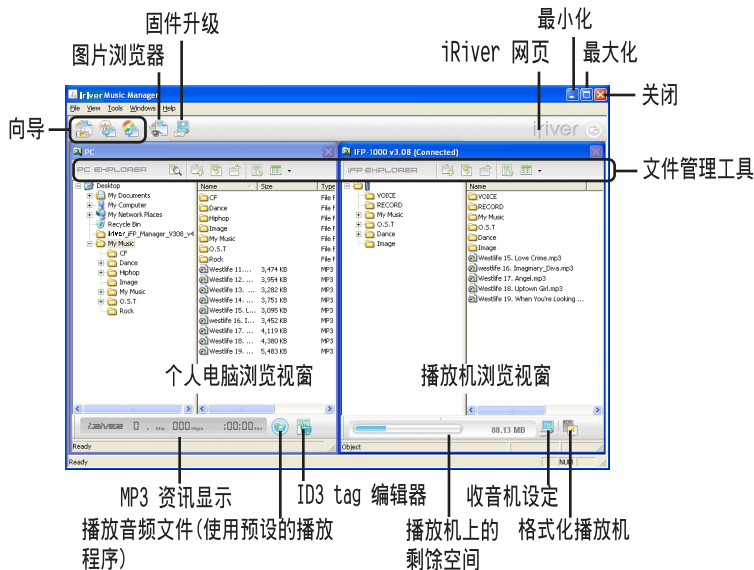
固件升级

最小化

图片浏览器

iRiver 网页

最大化

关闭

iRiver Music Manager

File View Tools Windows Help

向导

iRiver

PC

IFP-1000 v3.08 (Connected)

文件管理工具

PC EXPLORER

IFP EXPLORER

Desktop
My Documents
My Computer
My Network Places
Recycle Bin
iRiver iFP_Manager_V308_v4
My Music
CF
Dance
Hiphop
Image
My Music
O.S.T
Rock

| Name | Size | Type |
|---|---|---|
| CF | | File F |
| Dance | | File F |
| Hiphop | | File F |
| Image | | File F |
| My Music | | File F |
| O.S.T | | File F |
| Rock | | File F |
| Westlife 11.... | 3,474 KB | MP3 |
| Westlife 12. ... | 3,954 KB | MP3 |
| Westlife 13. ... | 3,282 KB | MP3 |
| Westlife 14. ... | 3,751 KB | MP3 |
| Westlife 15. L... | 3,095 KB | MP3 |
| westlife 16. I... | 3,452 KB | MP3 |
| Westlife 17. ... | 4,119 KB | MP3 |
| Westlife 18. ... | 4,380 KB | MP3 |
| Westlife 19. ... | 5,483 KB | MP3 |

VOICE
RECORD
My Music
O.S.T
Dance
Image

Name
VOICE
RECORD
My Music
O.S.T
Dance
Image
Westlife 15. Love Crime.mp3
westlife 16. Imaginary_Diva.mp3
Westlife 17. Angel.mp3
Westlife 18. Uptown Girl.mp3
Westlife 19. When You're Looking ...

个人电脑浏览视窗

播放机浏览视窗

iRiver 0 . kHz 000 kbps :00:00 Sec

88.13 MB

Ready

Object

Ready

NUM

MP3 资讯显示

ID3 tag 编辑器

收音机设定

播放音频文件(使用预设的播放程序)

播放机上的剩馀空间

格式化播放机